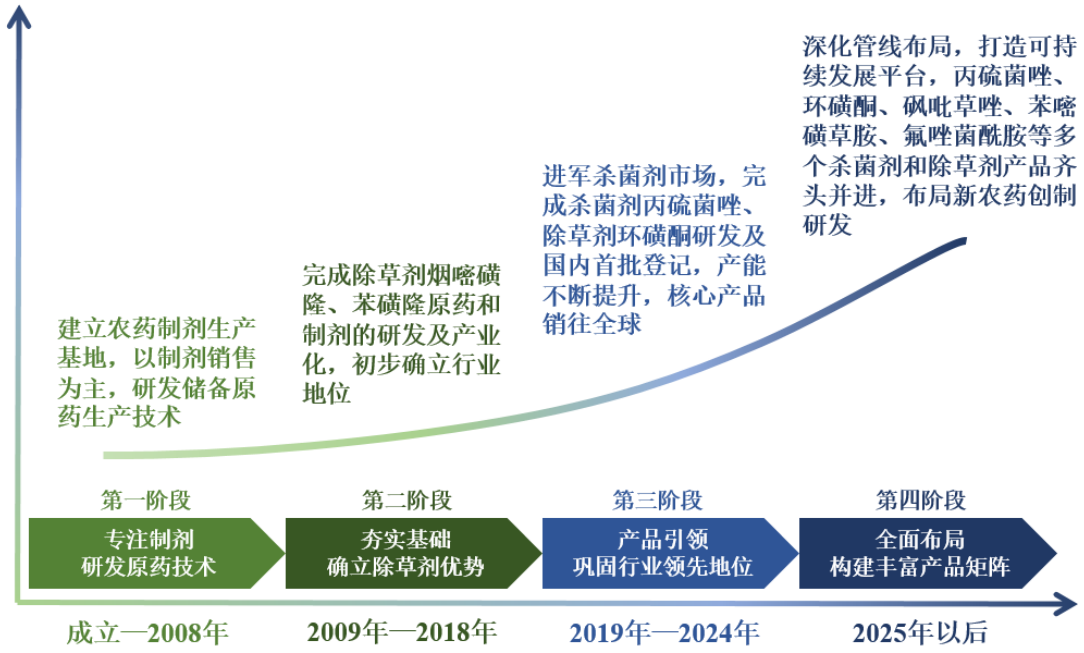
深化管线布局，打造可持续发展平台，丙硫菌唑、环磺酮、砜吡草唑、苯嘧磺草胺、氟唑菌酰胺等多个杀菌剂和除草剂产品齐头并进，布局新农药创制研发

进军杀菌剂市场，完成杀菌剂丙硫菌唑、除草剂环磺酮研发及国内首批登记，产能不断提升，核心产品销往全球

完成除草剂烟嘧磺隆、苯磺隆原药和制剂的研发及产业化，初步确立行业地位

建立农药制剂生产基地，以制剂销售为主，研发储备原药生产技术

第一阶段
专注制剂
研发原药技术
成立—2008年

第二阶段
夯实基础
确立除草剂优势
2009年—2018年

第三阶段
产品引领
巩固行业领先地位
2019年—2024年

第四阶段
全面布局
构建丰富产品矩阵
2025年以后